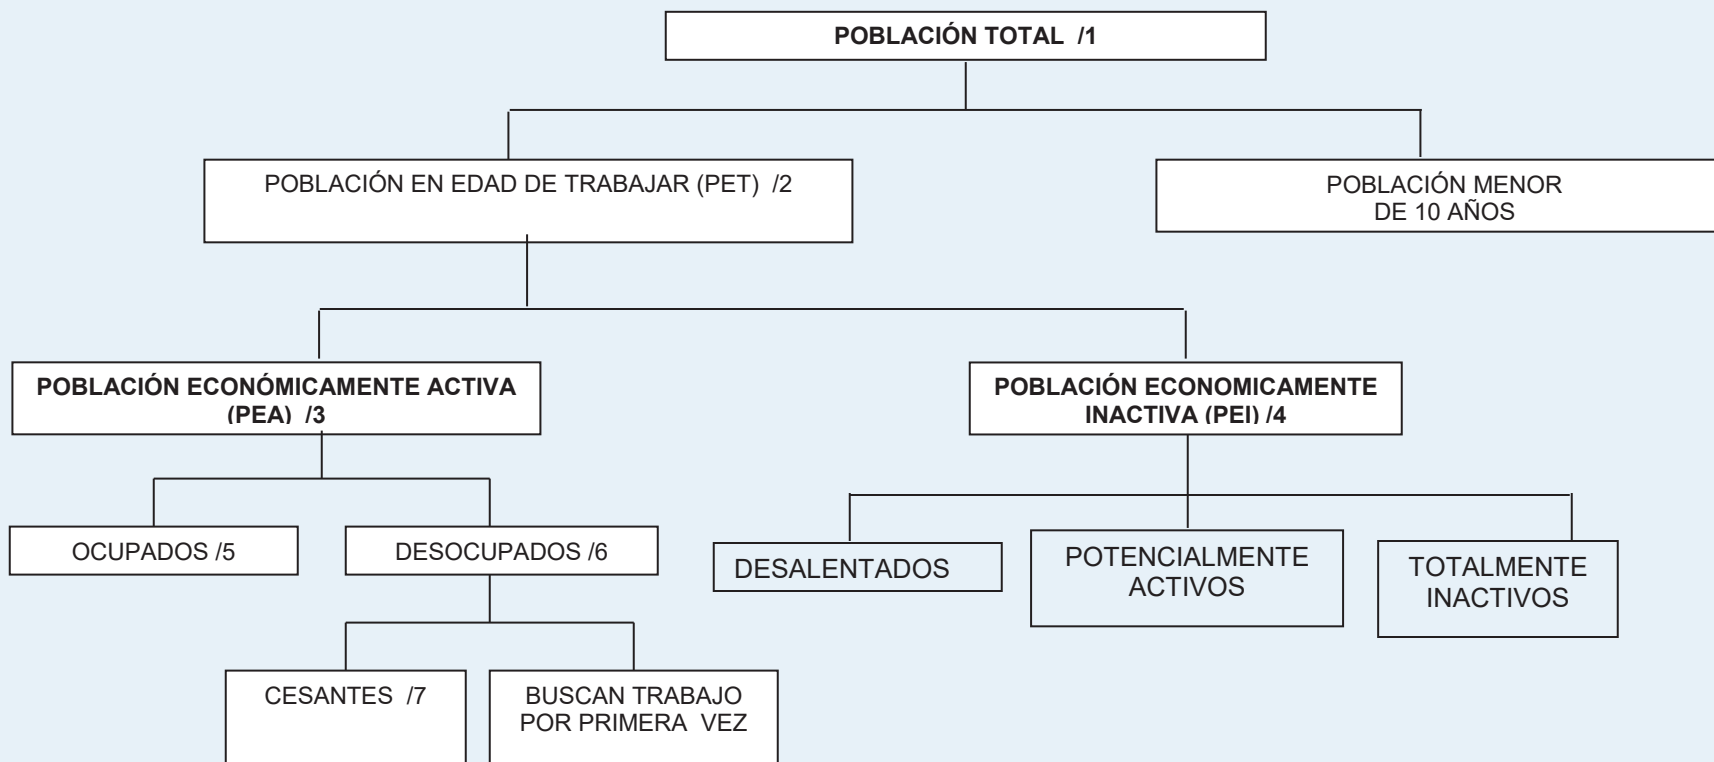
POBLACIÓN TOTAL /1

POBLACIÓN EN EDAD DE TRABAJAR (PET) /2

POBLACIÓN MENOR DE 10 AÑOS

POBLACIÓN ECONÓMICAMENTE ACTIVA (PEA) /3

POBLACIÓN ECONOMICAMENTE INACTIVA (PEI) /4

OCUPADOS /5

DESOCUPADOS /6

DESALENTADOS

POTENCIALMENTE ACTIVOS

TOTALMENTE INACTIVOS

CESANTES /7

BUSCAN TRABAJO POR PRIMERA VEZ